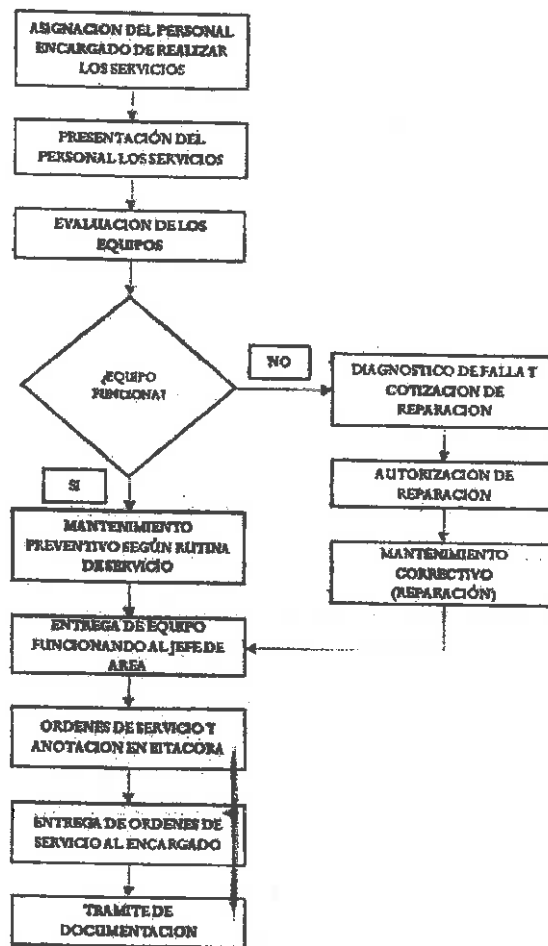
ASIGNACION DEL PERSONAL ENCARGADO DE REALIZAR LOS SERVICIOS

PRESENTACIÓN DEL PERSONAL LOS SERVICIOS

EVALUACION DE LOS EQUIPOS

¿EQUIPO FUNCIONA?

NO

DIAGNOSTICO DE FALLA Y COTIZACION DE REPARACION

AUTORIZACION DE REPARACION

MANTENIMIENTO CORRECTIVO (REPARACIÓN)

SI

MANTENIMIENTO PREVENTIVO SEGÚN RUTINA DE SERVICIO

ENTREGA DE EQUIPO FUNCIONANDO AL JEFE DE AREA

ORDENES DE SERVICIO Y ANOTACION EN BITACORA

ENTREGA DE ORDENES DE SERVICIO AL ENCARGADO

TRAMITE DE DOCUMENTACION